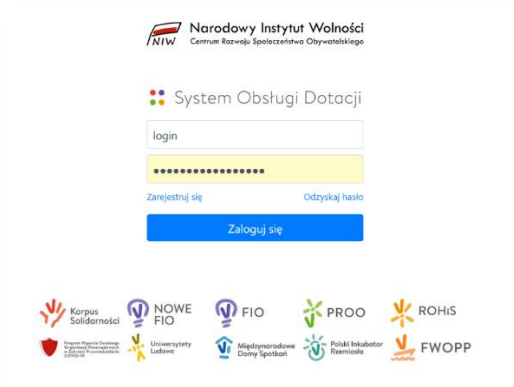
NIW Narodowy Instytut Wolności
Centrum Rozwoju Społeczeństwa Obywatelskiego

System Obsługi Dotacji

login

••••••••••••••••

Zarejestruj się

Odzyskaj hasło

Zaloguj się

Korpus Solidarności

NOWE FIO

FIO

PROO

ROHiS

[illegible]

Uniwersytety Ludowe

Międzynarodowe Domy Spotkań

Polski Inkubator Rzemiosła

FWOPP